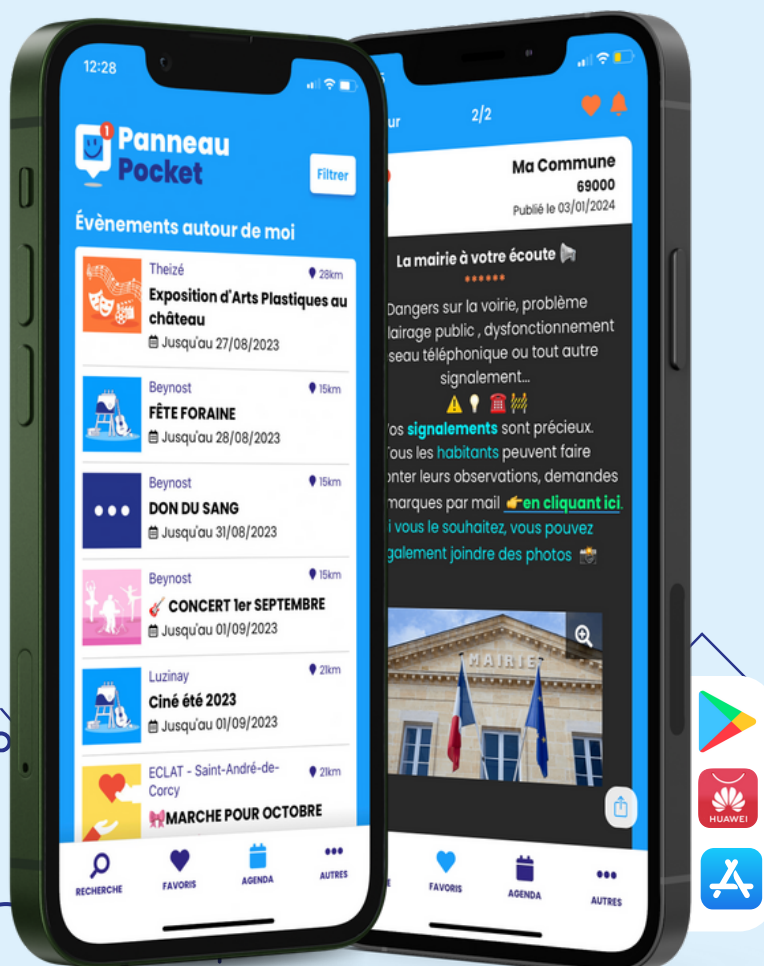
12:28

1 Panneau Pocket

Filtrer

Évènements autour de moi

Theizé 28km
Exposition d'Arts Plastiques au château
Jusqu'au 27/08/2023

Beynost 15km
FÊTE FORAINE
Jusqu'au 28/08/2023

Beynost 15km
DON DU SANG
Jusqu'au 31/08/2023

Beynost 15km
CONCERT 1er SEPTEMBRE
Jusqu'au 01/09/2023

Luzinay 21km
Ciné été 2023
Jusqu'au 01/09/2023

ECLAT - Saint-André-de-Corcy 21km
MARCHE POUR OCTOBRE

RECHERCHE
FAVORIS
AGENDA
AUTRES

ur 2/2

Ma Commune
69000
Publié le 03/01/2024

La mairie à votre écoute

Dangers sur la voirie, problème lairage public , dysfonctionnement seau téléphonique ou tout autre signalement...

os signalements sont précieux. ous les habitants peuvent faire nter leurs observations, demandes marques par mail en cliquant ici. i vous le souhaitez, vous pouvez galement joindre des photos

MAIRIE

FAVORIS
AGENDA
AUTRES

HUAWEI